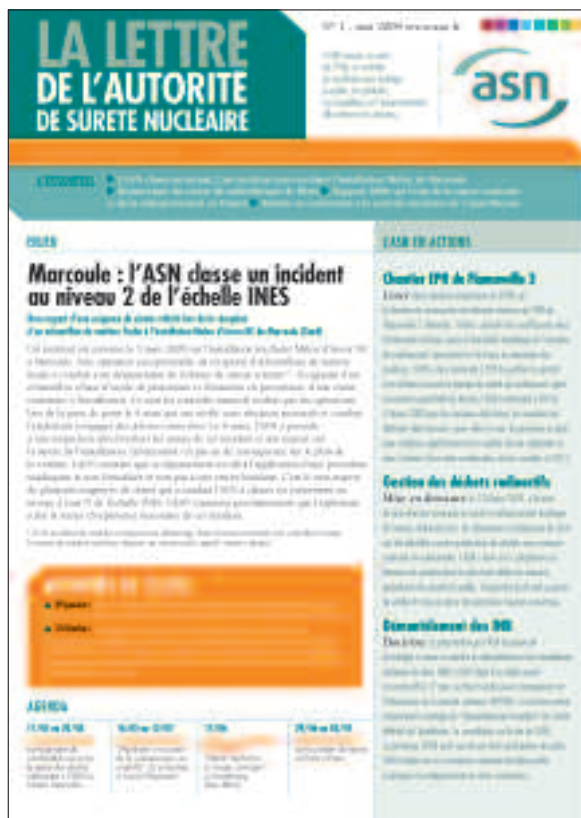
LA LETTRE
DE L'AUTORITE
DE SURETE NUCLEAIRE

N° 1 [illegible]

asn

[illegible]

FOCUS

Marcoule : l'ASN classe un incident au niveau 2 de l'échelle INES

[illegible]

• Plaies : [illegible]

• Débats : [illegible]

AGENDA

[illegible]

L'ASN EN ACTIONS

Chantier EPR de Flamanville 3

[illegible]

Gestion des déchets radioactifs

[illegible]

Démantèlement des INB

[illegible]